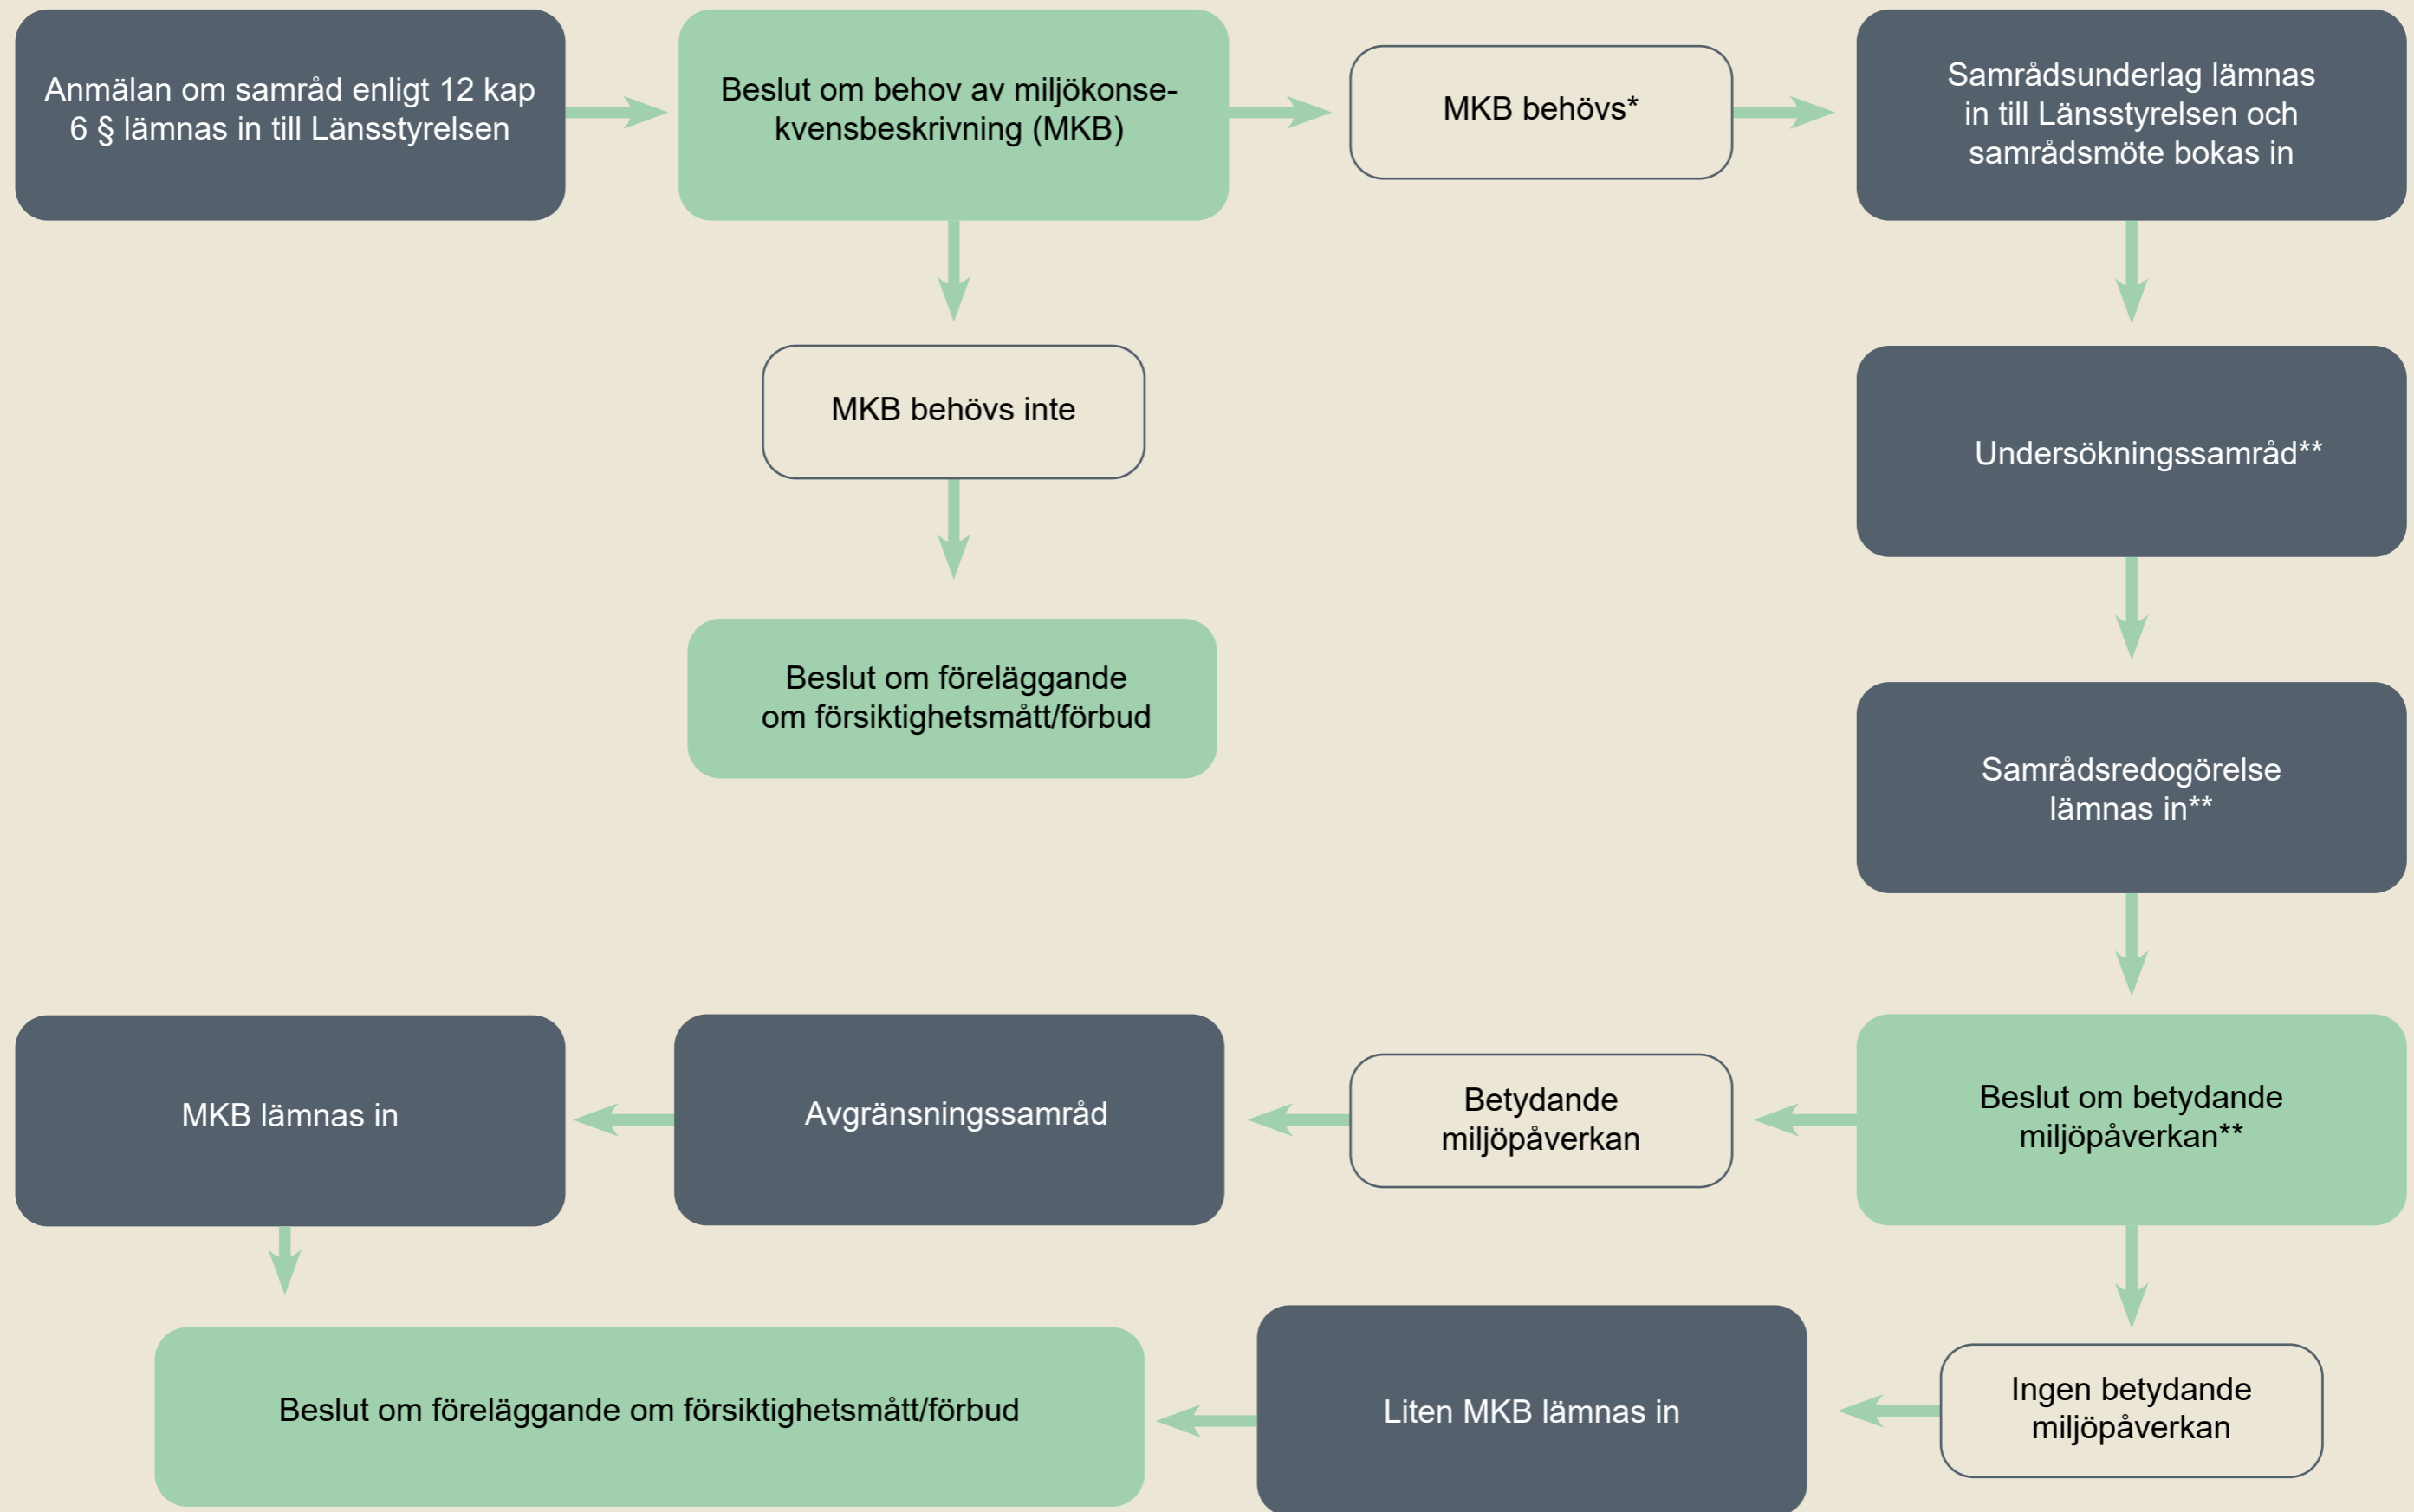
Anmälan om samråd enligt 12 kap 6 § lämnas in till Länsstyrelsen

Beslut om behov av miljökonsekvensbeskrivning (MKB)

MKB behövs*

Samrådsunderlag lämnas in till Länsstyrelsen och samrådsmöte bokas in

MKB behövs inte

Undersökningssamråd**

Beslut om föreläggande om försiktighetsmått/förbud

Samrådsredogörelse lämnas in**

Beslut om betydande miljöpåverkan**

Betydande miljöpåverkan

Avgränsningssamråd

MKB lämnas in

Ingen betydande miljöpåverkan

Liten MKB lämnas in

Beslut om föreläggande om försiktighetsmått/förbud